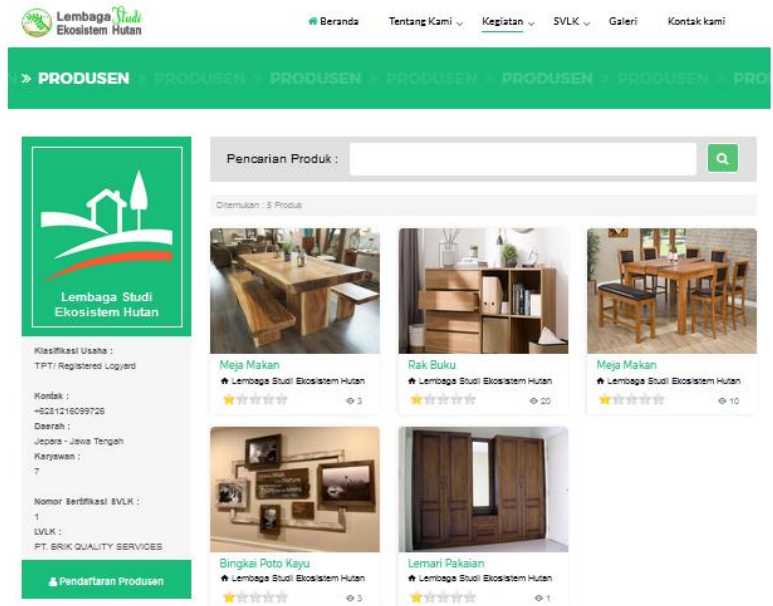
Lembaga Studi Ekosistem Hutan

Beranda Tentang Kami Kegiatan SVLK Galeri Kontak kami

» PRODUSEN » PRODUSEN » PRODUSEN » PRODUSEN » PRODUSEN » PRODUSEN » PRO

Lembaga Studi Ekosistem Hutan

Klasifikasi Usaha :
TPT/ Registered Logyard

Kontak :
+6281216099726

Daerah :
Jepara - Jawa Tengah

Karyawan :
7

Nomor Sertifikasi SVLK :
1

LVLK :
PT. BRIK QUALITY SERVICES

Pendaftaran Produsen

Pencarian Produk :

Ditemukan : 5 Produk

Meja Makan
Lembaga Studi Ekosistem Hutan
3

Rak Buku
Lembaga Studi Ekosistem Hutan
20

Meja Makan
Lembaga Studi Ekosistem Hutan
10

Bingkai Poto Kayu
Lembaga Studi Ekosistem Hutan
3

Lemari Pakaian
Lembaga Studi Ekosistem Hutan
1